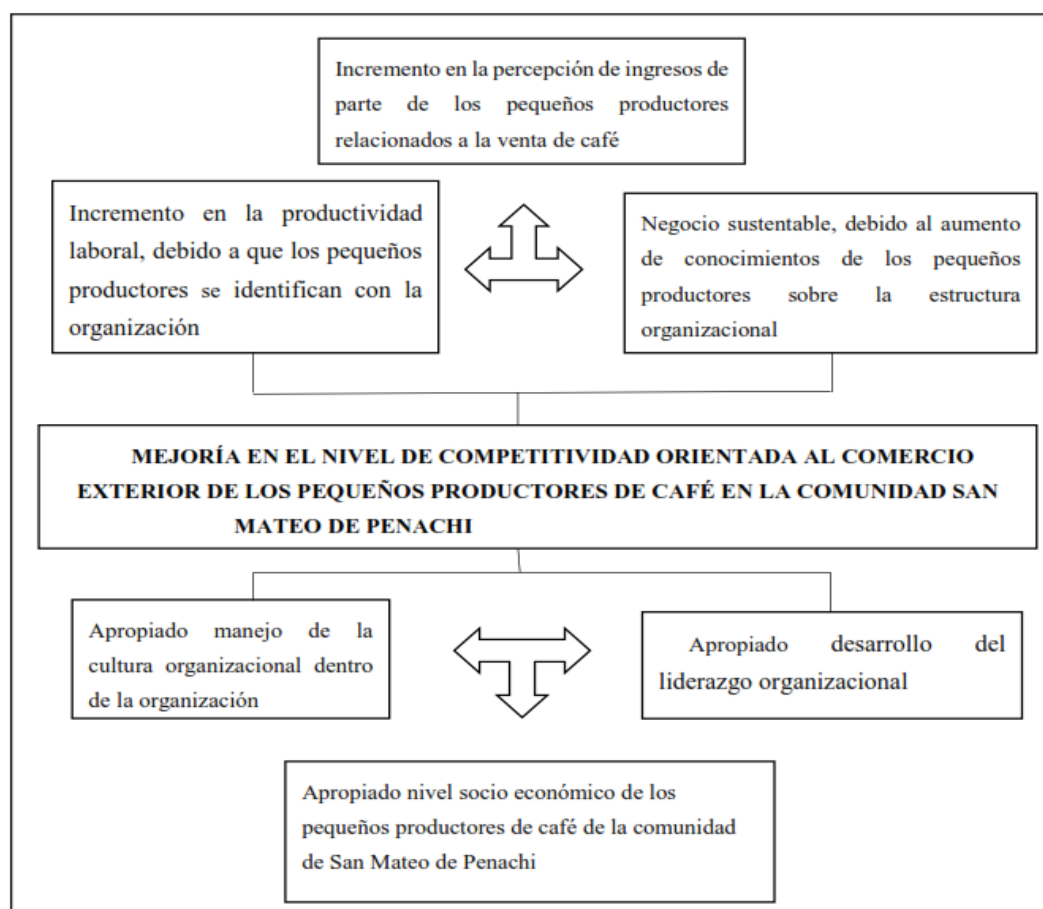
Incremento en la percepción de ingresos de parte de los pequeños productores relacionados a la venta de café

Incremento en la productividad laboral, debido a que los pequeños productores se identifican con la organización

Negocio sustentable, debido al aumento de conocimientos de los pequeños productores sobre la estructura organizacional

MEJORÍA EN EL NIVEL DE COMPETITIVIDAD ORIENTADA AL COMERCIO EXTERIOR DE LOS PEQUEÑOS PRODUCTORES DE CAFÉ EN LA COMUNIDAD SAN MATEO DE PENACHI

Apropiado manejo de la cultura organizacional dentro de la organización

Apropiado desarrollo del liderazgo organizacional

Apropiado nivel socio económico de los pequeños productores de café de la comunidad de San Mateo de Penachi